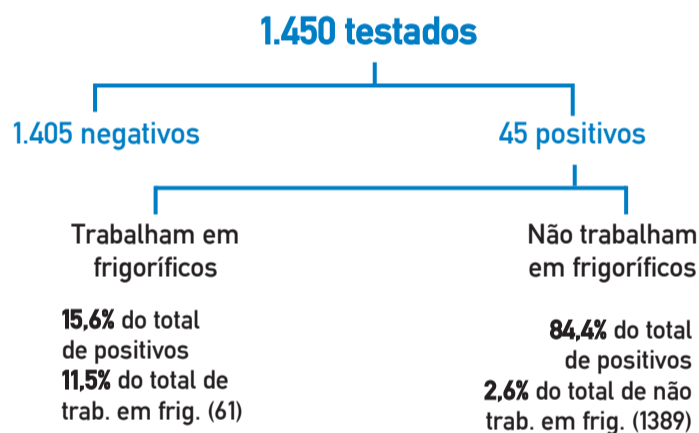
1.450 testados

1.405 negativos

45 positivos

Trabalham em frigoríficos

15,6% do total de positivos
11,5% do total de trab. em frig. (61)

Não trabalham em frigoríficos

84,4% do total de positivos
2,6% do total de não trab. em frig. (1389)